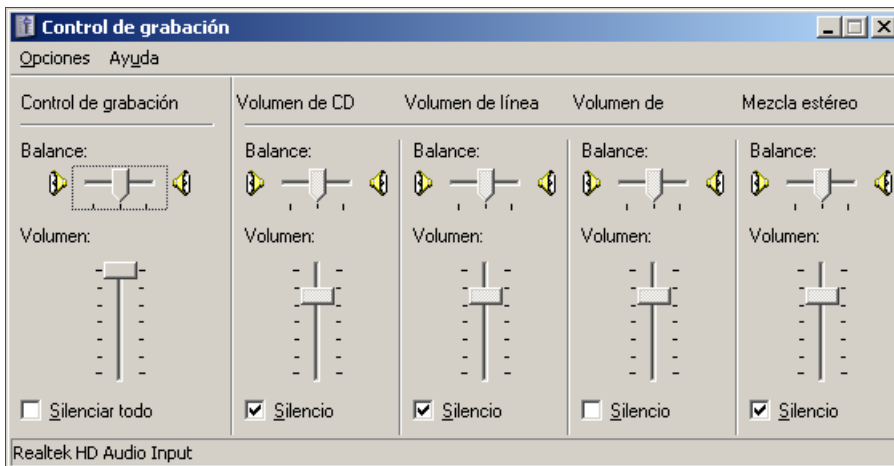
Control de grabación

Opciones Ayuda

Control de grabación

Balance:

Volumen:

Silenciar todo

Volumen de CD

Balance:

Volumen:

Silencio

Volumen de línea

Balance:

Volumen:

Silencio

Volumen de

Balance:

Volumen:

Silencio

Mezcla estéreo

Balance:

Volumen:

Silencio

Realtek HD Audio Input